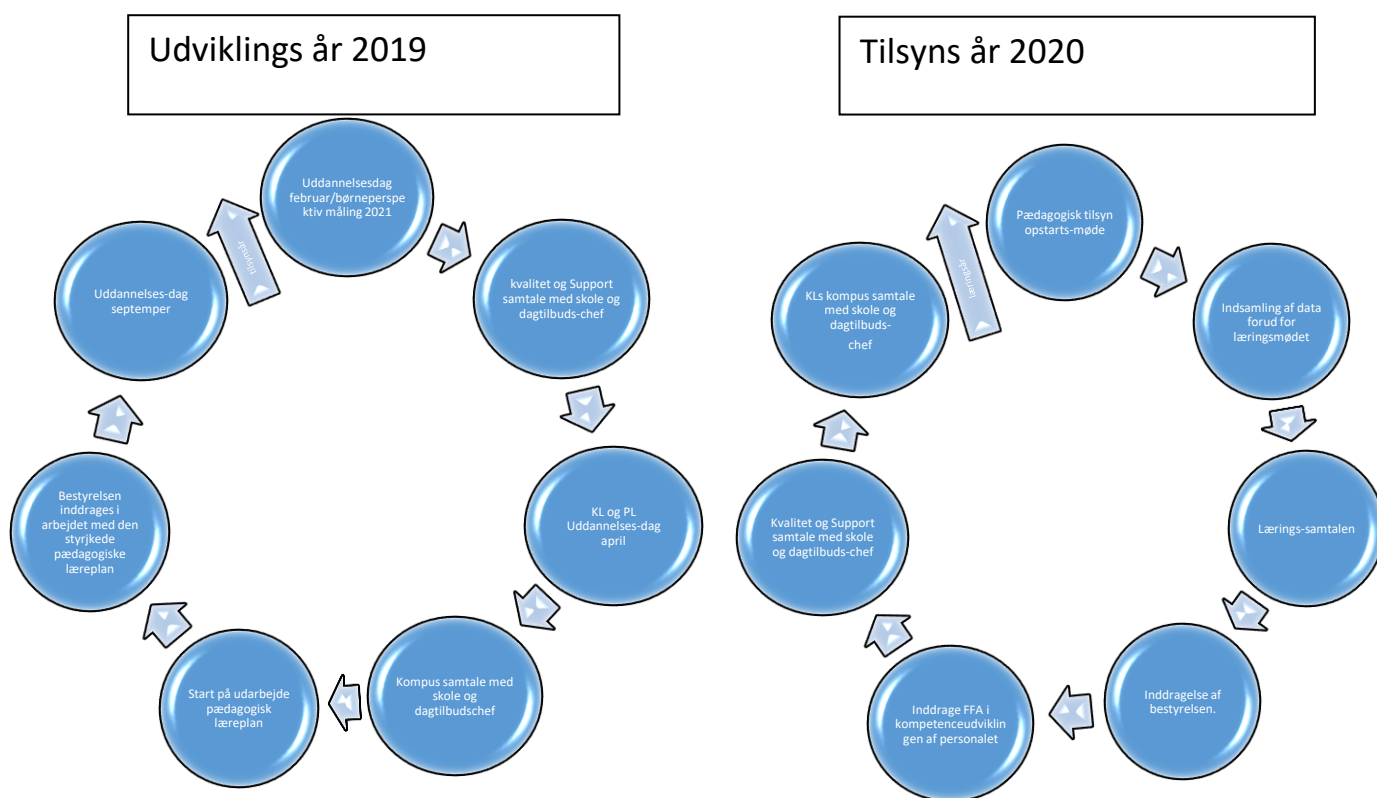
Udviklings år 2019

Uddannelsesdag februar/børneperspektiv måling 2021

kvalitet og Support samtale med skole og dagtilbuds-chef

KL og PL Uddannelses-dag april

Kompus samtale med skole og dagtilbudschef

Start på udarbejde pædagogisk læreplan

Bestyrelsen inddrages i arbejdet med den styrjkede pædagogiske læreplan

Uddannelses-dag septemper

tilsynsår

Tilsyns år 2020

Pædagogisk tilsyn opstarts-møde

Indsamling af data forud for læringsmødet

Lærings-samtalen

Inddragelse af bestyrelsen.

Inddrage FFA i kompetenceudviklingen af personalet

Kvalitet og Support samtale med skole og dagtilbuds-chef

KLs kompus samtale med skole og dagtilbuds-chef

læringsår